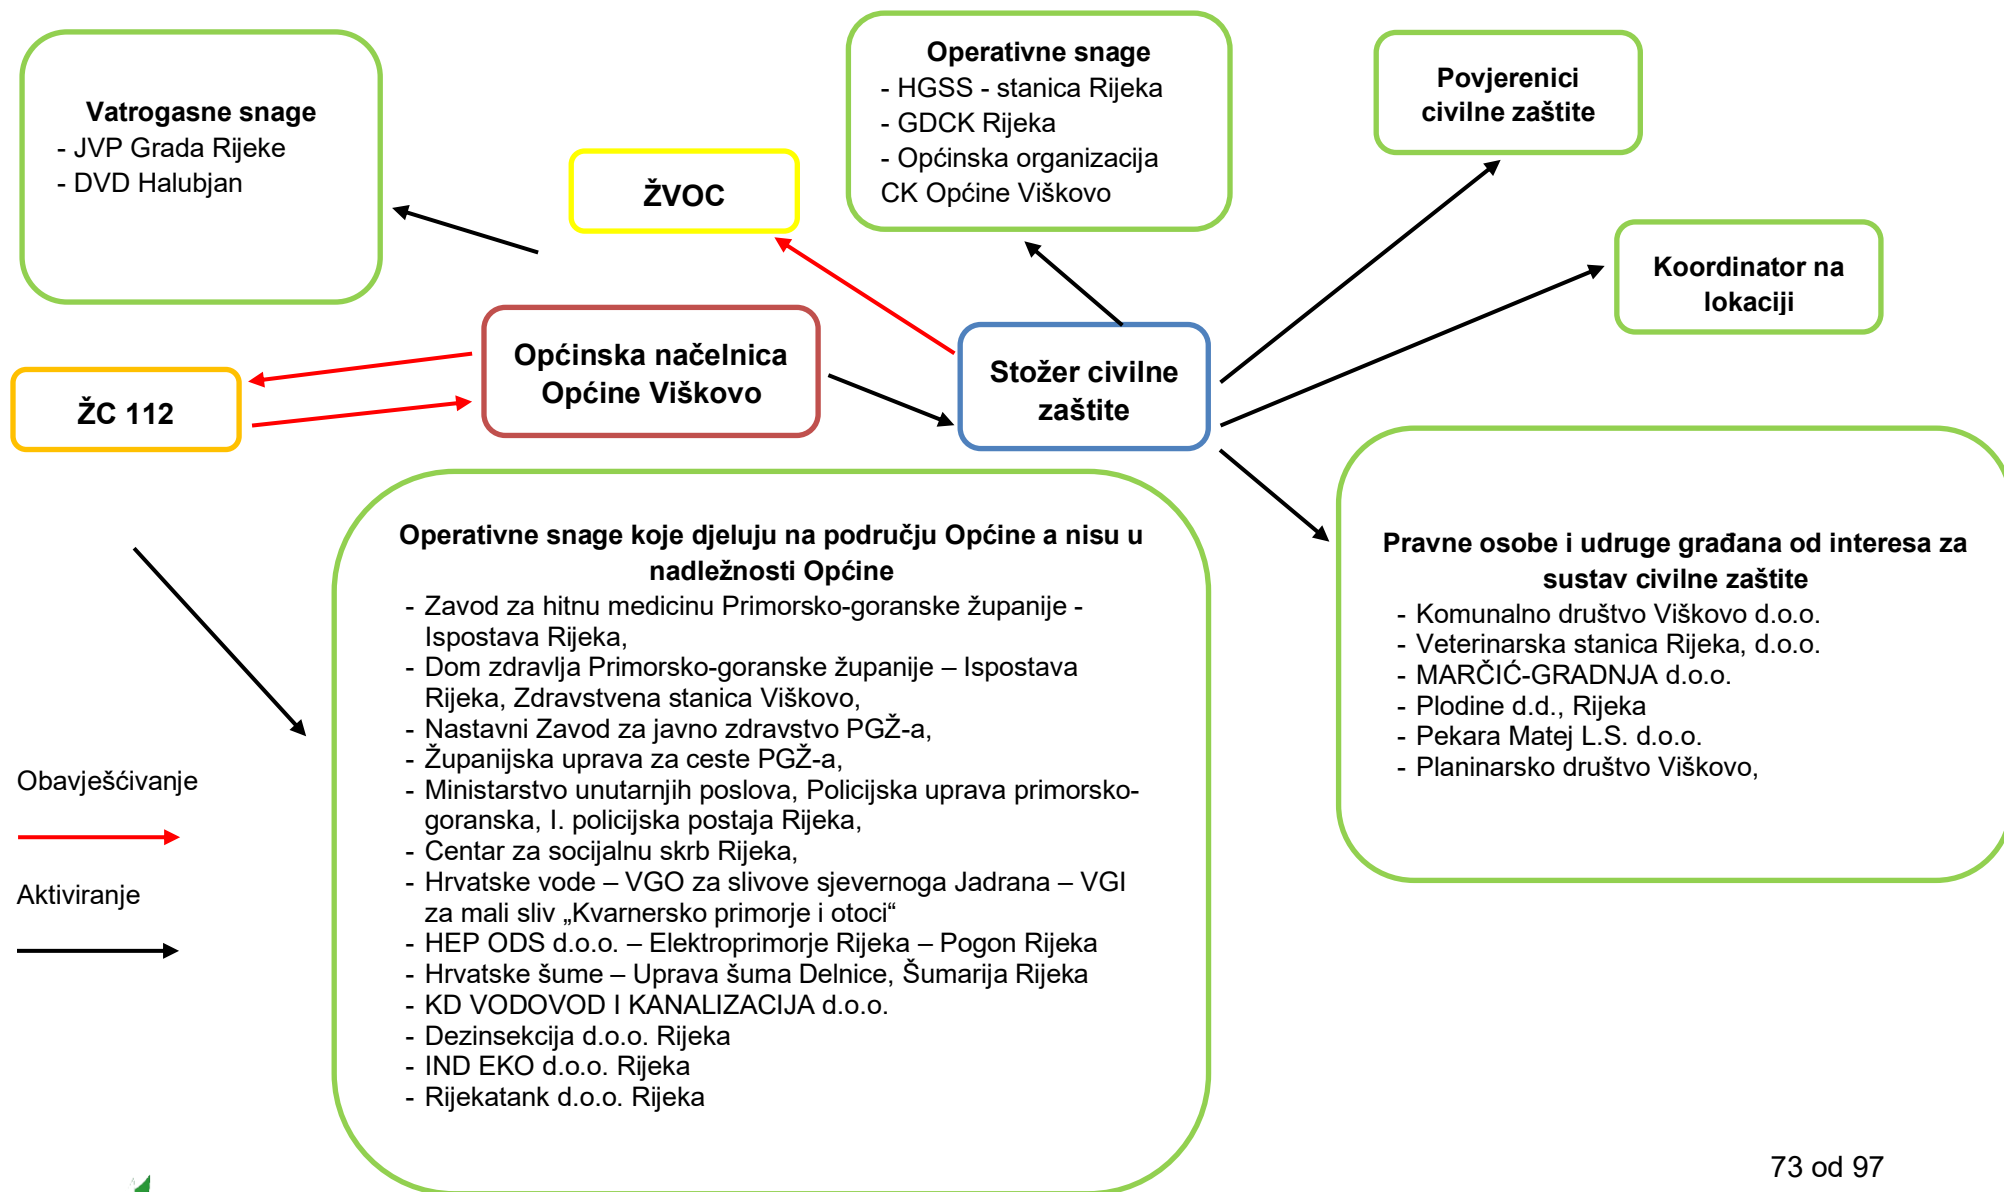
Vatrogasne snage
- JVP Grada Rijeke
- DVD Halubjan

ŽVOC

Operativne snage
- HGSS - stanica Rijeka
- GDCK Rijeka
- Općinska organizacija CK Općine Viškovo

Povjerenici civilne zaštite

Koordinator na lokaciji

ŽC 112

Općinska načelnica Općine Viškovo

Stožer civilne zaštite

Operativne snage koje djeluju na području Općine a nisu u nadležnosti Općine
- Zavod za hitnu medicinu Primorsko-goranske županije - Ispostava Rijeka,
- Dom zdravlja Primorsko-goranske županije – Ispostava Rijeka, Zdravstvena stanica Viškovo,
- Nastavni Zavod za javno zdravstvo PGŽ-a,
- Županijska uprava za ceste PGŽ-a,
- Ministarstvo unutarnjih poslova, Policijska uprava primorsko-goranska, I. policijska postaja Rijeka,
- Centar za socijalnu skrb Rijeka,
- Hrvatske vode – VGO za slivove sjevernoga Jadrana – VGI za mali sliv „Kvarnersko primorje i otoci“
- HEP ODS d.o.o. – Elektroprimorje Rijeka – Pogon Rijeka
- Hrvatske šume – Uprava šuma Delnice, Šumarija Rijeka
- KD VODOVOD I KANALIZACIJA d.o.o.
- Dezinsekcija d.o.o. Rijeka
- IND EKO d.o.o. Rijeka
- Rijekatank d.o.o. Rijeka

Pravne osobe i udruge građana od interesa za sustav civilne zaštite
- Komunalno društvo Viškovo d.o.o.
- Veterinarska stanica Rijeka, d.o.o.
- MARČIĆ-GRADNJA d.o.o.
- Plodine d.d., Rijeka
- Pekara Matej L.S. d.o.o.
- Planinarsko društvo Viškovo,

Obavješćivanje

Aktiviranje

73 od 97